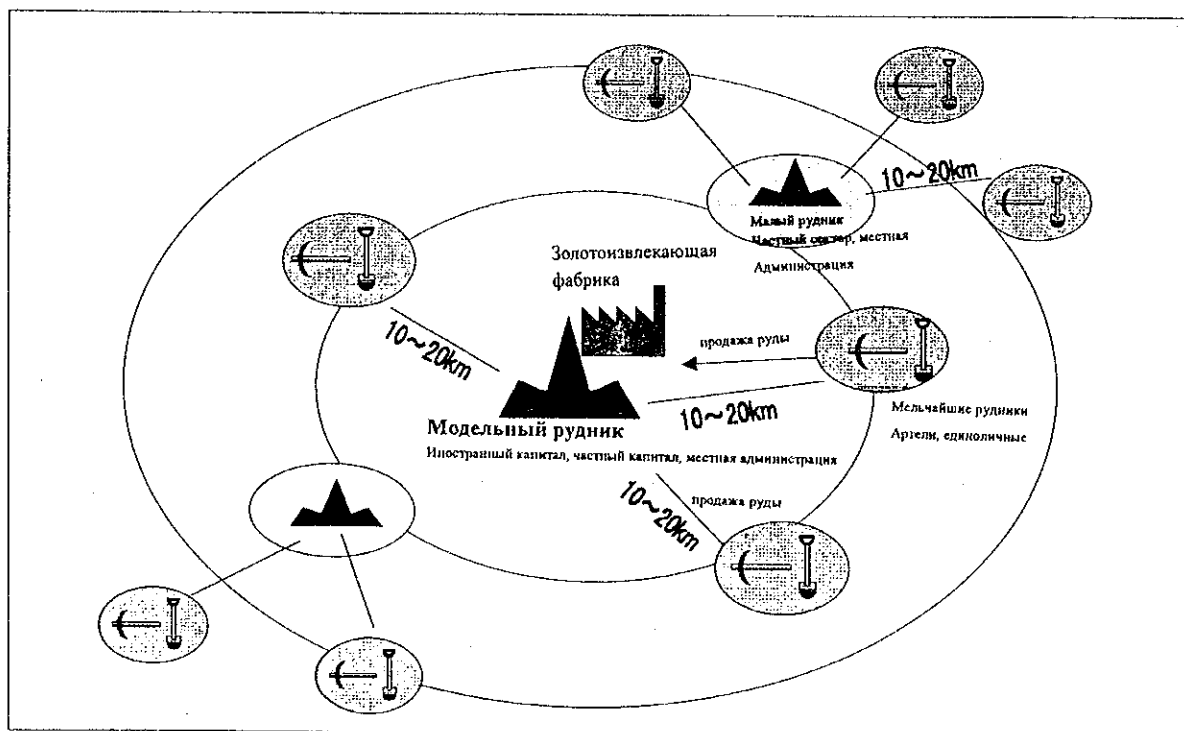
10～20km

Малый рудник
Частный сектор, местная
Администрация

Золотоизвлекающая фабрика

10～20km

продажа руды

10～20km

Модельный рудник
Иностранный капитал, частный капитал, местная администрация

Мельчайшие рудники
Артели, единоличные

10～20km

продажа руды